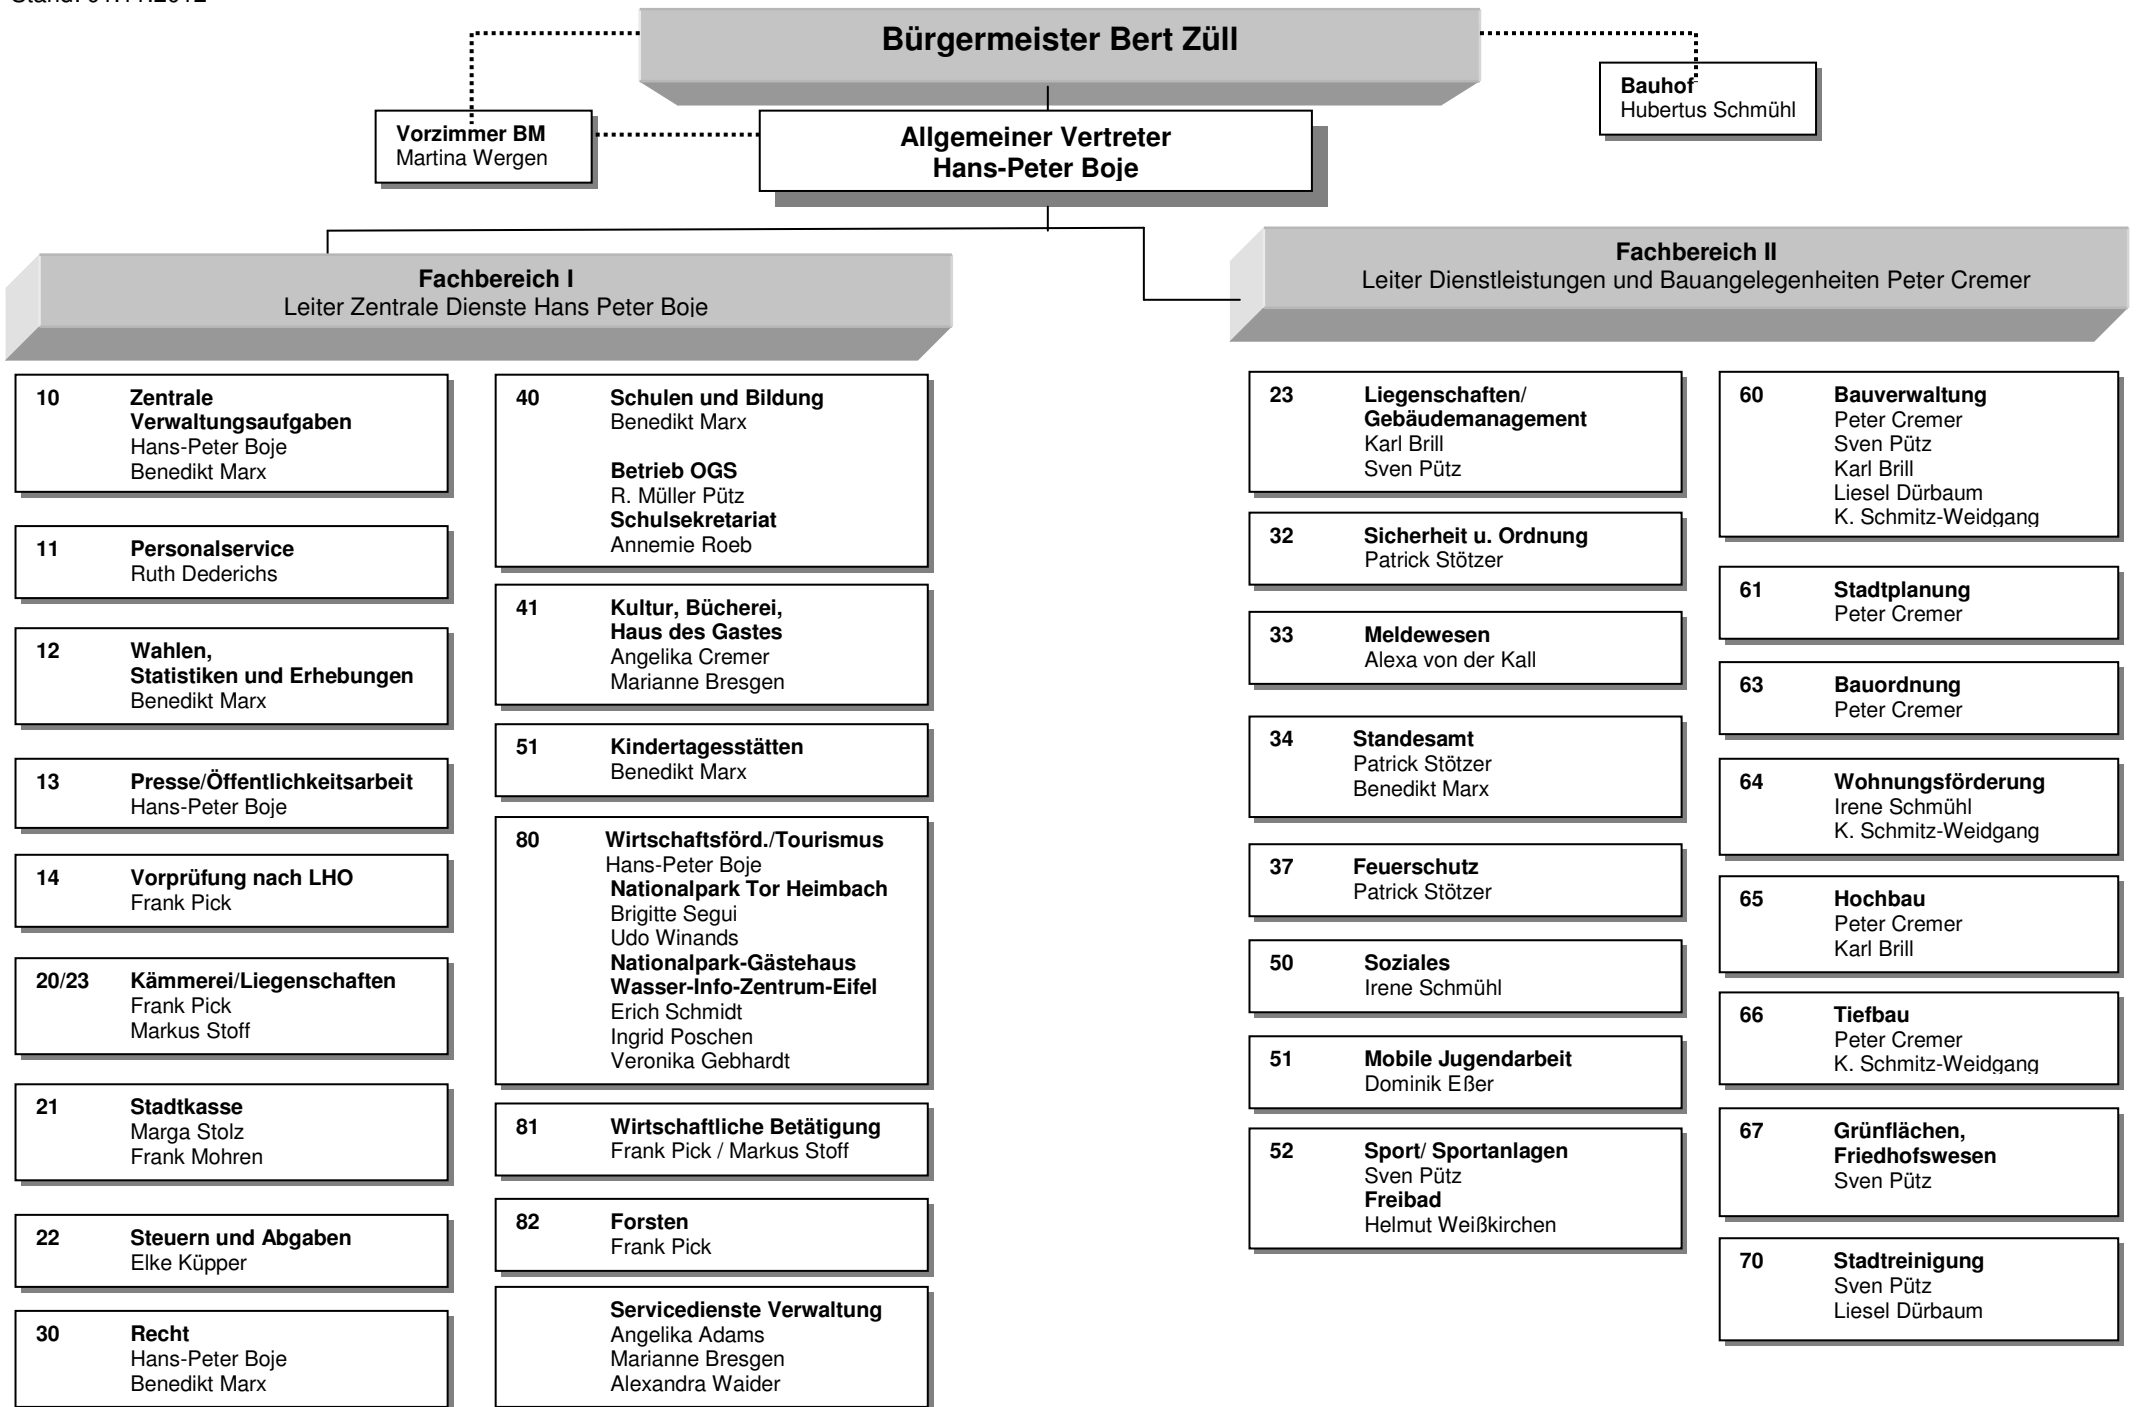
Stand: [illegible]

Bürgermeister Bert Züll

Vorzimmer BM
Martina Wergen

Allgemeiner Vertreter
Hans-Peter Boje

Bauhof
Hubertus Schmühl

Fachbereich I
Leiter Zentrale Dienste Hans Peter Boje

10 Zentrale Verwaltungsaufgaben
Hans-Peter Boje
Benedikt Marx

11 Personalservice
Ruth Dederichs

12 Wahlen, Statistiken und Erhebungen
Benedikt Marx

13 Presse/Öffentlichkeitsarbeit
Hans-Peter Boje

14 Vorprüfung nach LHO
Frank Pick

20/23 Kämmerei/Liegenschaften
Frank Pick
Markus Stoff

21 Stadtkasse
Marga Stolz
Frank Mohren

22 Steuern und Abgaben
Elke Küpper

30 Recht
Hans-Peter Boje
Benedikt Marx

40 Schulen und Bildung
Benedikt Marx
Betrieb OGS
R. Müller Pütz
Schulsekretariat
Annemie Roeb

41 Kultur, Bücherei, Haus des Gastes
Angelika Cremer
Marianne Bresgen

51 Kindertagesstätten
Benedikt Marx

80 Wirtschaftsförd./Tourismus
Hans-Peter Boje
Nationalpark Tor Heimbach
Brigitte Segui
Udo Winands
Nationalpark-Gästehaus
Wasser-Info-Zentrum-Eifel
Erich Schmidt
Ingrid Poschen
Veronika Gebhardt

81 Wirtschaftliche Betätigung
Frank Pick / Markus Stoff

82 Forsten
Frank Pick

Servicedienste Verwaltung
Angelika Adams
Marianne Bresgen
Alexandra Waider

Fachbereich II
Leiter Dienstleistungen und Bauangelegenheiten Peter Cremer

23 Liegenschaften/ Gebäudemanagement
Karl Brill
Sven Pütz

32 Sicherheit u. Ordnung
Patrick Stötzer

33 Meldewesen
Alexa von der Kall

34 Standesamt
Patrick Stötzer
Benedikt Marx

37 Feuerschutz
Patrick Stötzer

50 Soziales
Irene Schmühl

51 Mobile Jugendarbeit
Dominik Eßer

52 Sport/ Sportanlagen
Sven Pütz
Freibad
Helmut Weißkirchen

60 Bauverwaltung
Peter Cremer
Sven Pütz
Karl Brill
Liesel Dürbaum
K. Schmitz-Weidgang

61 Stadtplanung
Peter Cremer

63 Bauordnung
Peter Cremer

64 Wohnungsförderung
Irene Schmühl
K. Schmitz-Weidgang

65 Hochbau
Peter Cremer
Karl Brill

66 Tiefbau
Peter Cremer
K. Schmitz-Weidgang

67 Grünflächen, Friedhofswesen
Sven Pütz

70 Stadtreinigung
Sven Pütz
Liesel Dürbaum